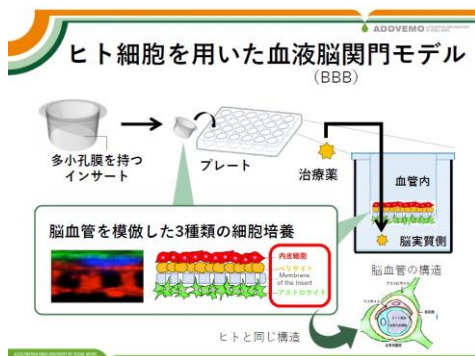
ADDVEMO

ヒト細胞を用いた血液脳関門モデル
(BBB)

多小孔膜を持つ
インサート

プレート

治療薬

血管内

脳実質側

脳血管を模倣した3種類の細胞培養

内皮細胞
ペリサイト
Membrane of the insert
アストロサイト

脳血管の構造

ヒトと同じ構造

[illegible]